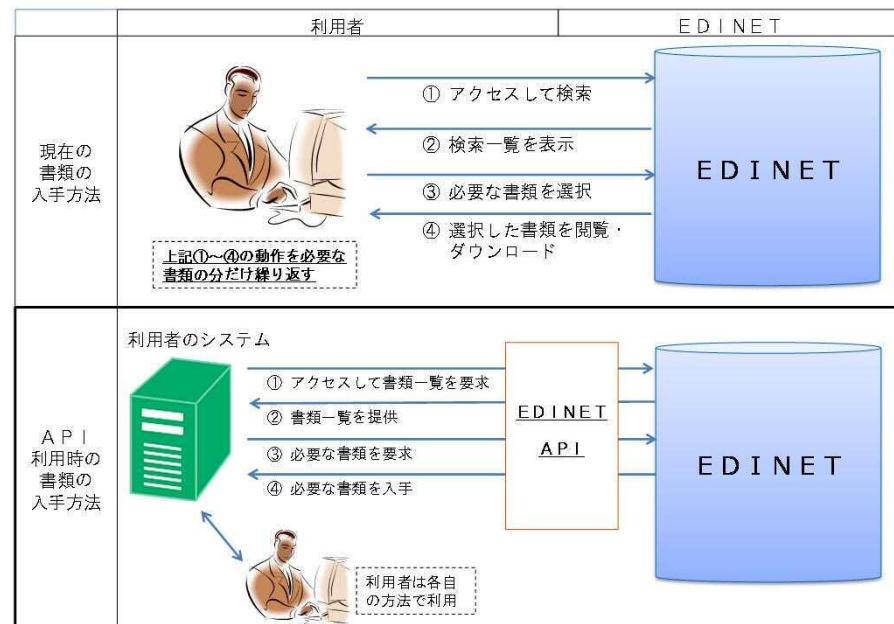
| | 利用者 | EDINET |
|---|---|---|
| 現在の書類の入手方法 | ① アクセスして検索<br>② 検索一覧を表示<br>③ 必要な書類を選択<br>④ 選択した書類を閲覧・ダウンロード<br>上記①～④の動作を必要な書類の分だけ繰り返す | EDINET |
| API利用時の書類の入手方法 | 利用者のシステム<br>① アクセスして書類一覧を要求<br>② 書類一覧を提供<br>③ 必要な書類を要求<br>④ 必要な書類を入手<br>EDINET API<br>利用者は各自の方法で利用 | EDINET |